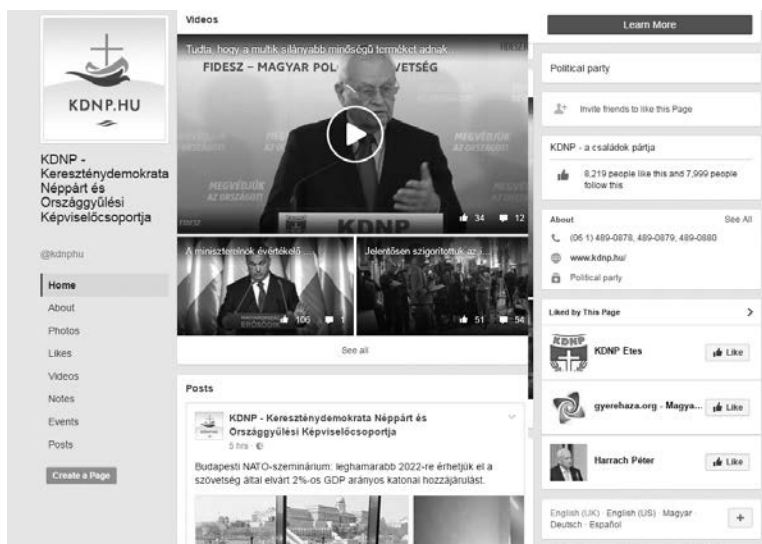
KDNP.HU

KDNP - Kereszténydemokrata Néppárt és Országgyűlési Képviselőcsoportja

@kdnphu

Home

About

Photos

Likes

Videos

Notes

Events

Posts

Create a Page

Videos

Tudta, hogy a multik silányabb minőségű terméket adnak...

FIDESZ – MAGYAR POL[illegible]VETSÉG

MEGVÉDJÜK AZ ORSZÁGOT

KDNP

34

12

A miniszterelnök értékelő...

106

1

Jelentősen szigorítottuk az i...

51

54

See all

Posts

KDNP - Kereszténydemokrata Néppárt és Országgyűlési Képviselőcsoportja

5 hrs

Budapesti NATO-szeminárium: leghamarabb 2022-re érhetjük el a szövetség által elvárt 2%-os GDP arányos katonai hozzájárulást.

Learn More

Political party

Invite friends to like this Page

KDNP - a családok pártja

8,219 people like this and 7,999 people follow this

About

See All

(06 1) 489-0878, 489-0879, 489-0880

www.kdnp.hu/

Political party

Liked by This Page

KDNP Etes

Like

gyerehaza.org - Magya...

Like

Harrach Péter

Like

English (UK) · English (US) · Magyar · Deutsch · Español

+